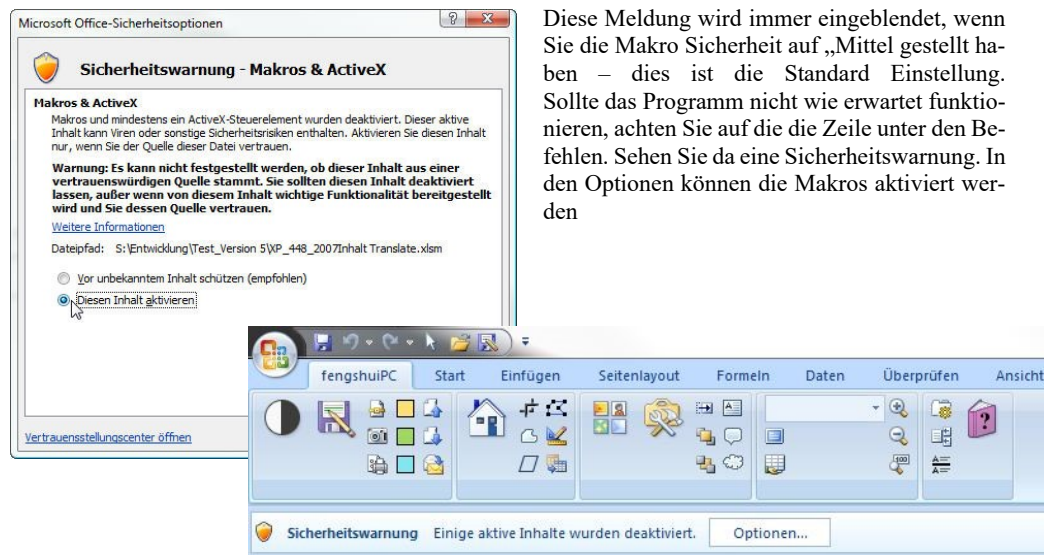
Microsoft Office-Sicherheitsoptionen

Sicherheitswarnung - Makros & ActiveX

Makros & ActiveX

Makros und mindestens ein ActiveX-Steuerelement wurden deaktiviert. Dieser aktive Inhalt kann Viren oder sonstige Sicherheitsrisiken enthalten. Aktivieren Sie diesen Inhalt nur, wenn Sie der Quelle dieser Datei vertrauen.

Warnung: Es kann nicht festgestellt werden, ob dieser Inhalt aus einer vertrauenswürdigen Quelle stammt. Sie sollten diesen Inhalt deaktiviert lassen, außer wenn von diesem Inhalt wichtige Funktionalität bereitgestellt wird und Sie dessen Quelle vertrauen.

Weitere Informationen

Dateipfad: S:\Entwicklung\Test_Version 5\XP_448_2007Inhalt Translate.xlsm

Vor unbekanntem Inhalt schützen (empfohlen)

Diesen Inhalt aktivieren

Vertrauensstellungscenter öffnen

Diese Meldung wird immer eingeblendet, wenn Sie die Makro Sicherheit auf „Mittel gestellt haben – dies ist die Standard Einstellung. Sollte das Programm nicht wie erwartet funktionieren, achten Sie auf die die Zeile unter den Befehlen. Sehen Sie da eine Sicherheitswarnung. In den Optionen können die Makros aktiviert werden

fengshuiPC Start Einfügen Seitenlayout Formeln Daten Überprüfen Ansicht

Sicherheitswarnung Einige aktive Inhalte wurden deaktiviert. Optionen...